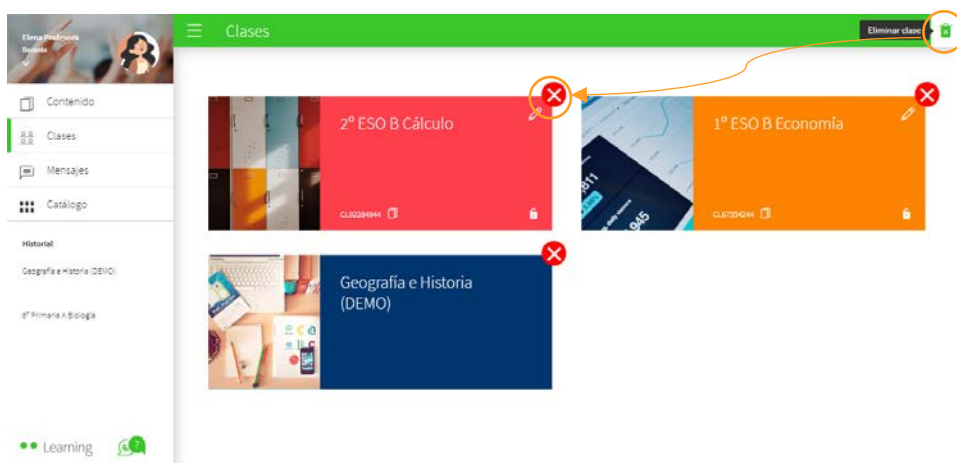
Elena Profesora
Docente

Contenido
Clases
Mensajes
Catálogo

Historial
Geografía e Historia (DEMO)
6° Primaria A Biología

Learning
7

Clases
Eliminar clase

2º ESO B Cálculo
CL92284944

1º ESO B Economía
CL67334244

Geografía e Historia (DEMO)